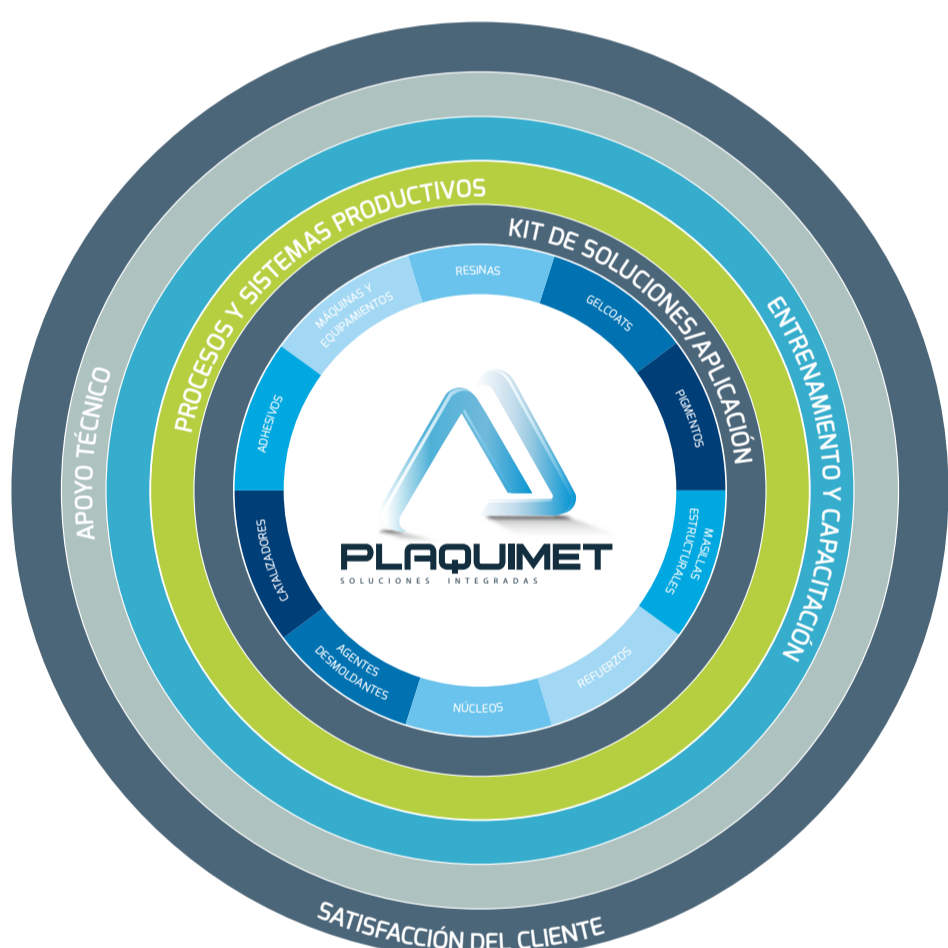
APOYO TÉCNICO

PROCESOS Y SISTEMAS PRODUCTIVOS

KIT DE SOLUCIONES/APLICACIÓN

ENTRENAMIENTO Y CAPACITACIÓN

RESINAS

GELCOATS

PIGMENTOS

MASILLAS ESTRUCTURALES

REFUERZOS

NÚCLEOS

AGENTES DESMOLDANTES

CATALIZADORES

ADHESIVOS

MÁQUINAS Y EQUIPAMIENTOS

PLAQUIMET
SOLUCIONES INTEGRADAS

SATISFACCIÓN DEL CLIENTE